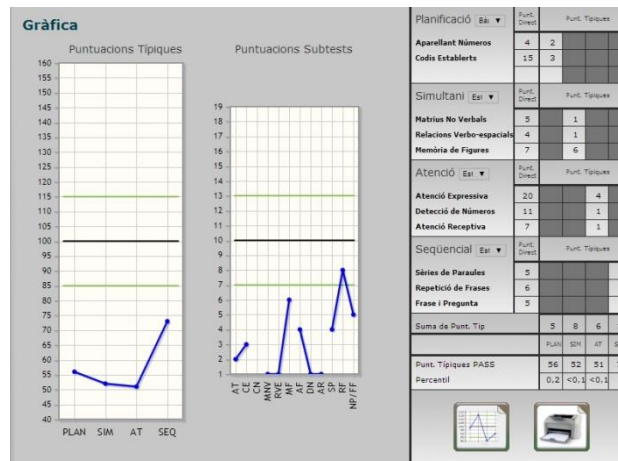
Gràfica

Puntuacions Típiques

160
155
150
145
140
135
130
125
120
115
110
105
100
95
90
85
80
75
70
65
60
55
50
45
40

PLAN SIM AT SEQ

Puntuacions Subtests

19
18
17
16
15
14
13
12
11
10
9
8
7
6
5
4
3
2
1

AT CE CN MNV RVE MF AF DN AR SP RF NP/FF

Planificació Bài ▼ | Punt. Direct | Punt. Típiques

| | | | | | |
|---|---|---|---|---|---|
| Aparellant Números | 4 | 2 | | | |
| Codis Establerts | 15 | 3 | | | |

Simultani Esi ▼ | Punt. Direct | Punt. Típiques

| | | | | | |
|---|---|---|---|---|---|
| Matrius No Verbals | 5 | | 1 | | |
| Relacions Verbo-espacials | 4 | | 1 | | |
| Memòria de Figures | 7 | | 6 | | |

Atenció Esi ▼ | Punt. Direct | Punt. Típiques

| | | | | | |
|---|---|---|---|---|---|
| Atenció Expressiva | 20 | | | 4 | |
| Detecció de Números | 11 | | | 1 | |
| Atenció Receptiva | 7 | | | 1 | |

Seqüencial Esi ▼ | Punt. Direct | Punt. Típiques

| | | | | | |
|---|---|---|---|---|---|
| Sèries de Paraules | 5 | | | | |
| Repetició de Frases | 6 | | | | |
| Frase i Pregunta | 5 | | | | |

| | | | | |
|---|---|---|---|---|
| Suma de Punt. Tip | 5 | 8 | 6 | |
| | PLAN | SIM | AT | S |
| Punt. Típiques PASS | 56 | 52 | 51 | |
| Percentil | 0,2 | <0,1 | <0,1 | |